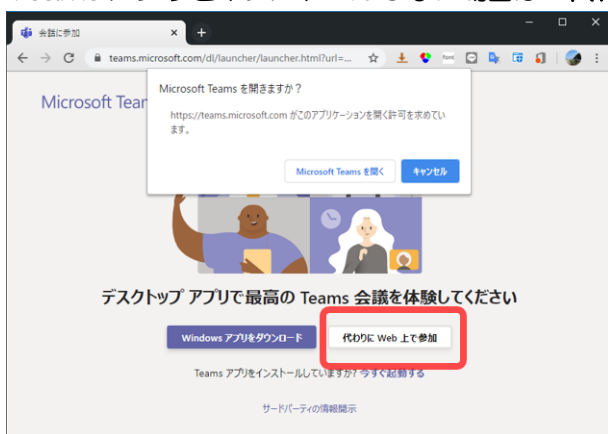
会議に参加

teams.microsoft.com/dl/launcher/launcher.html?url=...

Microsoft Team

Microsoft Teams を開きますか？

https://teams.microsoft.com がこのアプリケーションを開く許可を求めています。

Microsoft Teams を開く

キャンセル

デスクトップ アプリで最高の Teams 会議を体験してください

Windows アプリをダウンロード

代わりに Web 上で参加

Teams アプリをインストールしていますか? 今すぐ起動する

サードパーティの情報開示